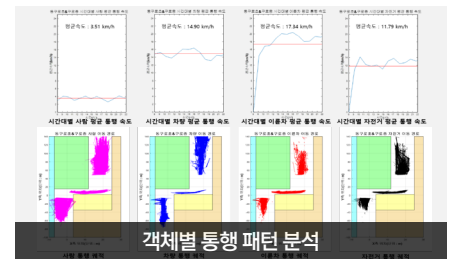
평균속도 : 3.51 km/h

평균속도 : 14.90 km/h

평균속도 : 17.54 km/h

평균속도 : 11.79 km/h

시간대별 사람 평균 통행 속도

시간대별 차량 평균 통행 속도

시간대별 이륜차 평균 통행 속도

시간대별 자전거 평균 통행 속도

사람 통행 궤적

차량 통행 궤적

이륜차 통행 궤적

자전거 통행 궤적

객체별 통행 패턴 분석